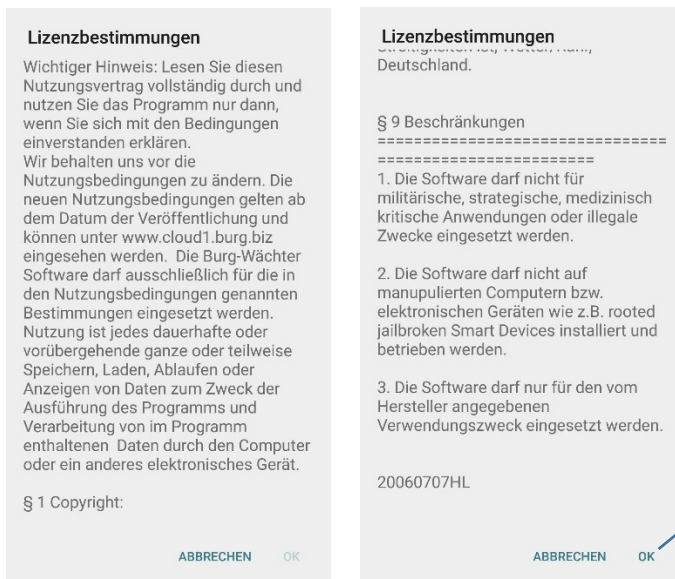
Lizenzbestimmungen

Wichtiger Hinweis: Lesen Sie diesen Nutzungsvertrag vollständig durch und nutzen Sie das Programm nur dann, wenn Sie sich mit den Bedingungen einverstanden erklären.
Wir behalten uns vor die Nutzungsbedingungen zu ändern. Die neuen Nutzungsbedingungen gelten ab dem Datum der Veröffentlichung und können unter www.cloud1.burg.biz eingesehen werden. Die Burg-Wächter Software darf ausschließlich für die in den Nutzungsbedingungen genannten Bestimmungen eingesetzt werden. Nutzung ist jedes dauerhafte oder vorübergehende ganze oder teilweise Speichern, Laden, Ablaufen oder Anzeigen von Daten zum Zweck der Ausführung des Programms und Verarbeitung von im Programm enthaltenen Daten durch den Computer oder ein anderes elektronisches Gerät.

§ 1 Copyright:

ABBRECHEN OK

Lizenzbestimmungen

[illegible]
Deutschland.

§ 9 Beschränkungen
================================================
1. Die Software darf nicht für militärische, strategische, medizinisch kritische Anwendungen oder illegale Zwecke eingesetzt werden.

2. Die Software darf nicht auf manupulierten Computern bzw. elektronischen Geräten wie z.B. rooted jailbroken Smart Devices installiert und betrieben werden.

3. Die Software darf nur für den vom Hersteller angegebenen Verwendungszweck eingesetzt werden.

20060707HL

ABBRECHEN OK